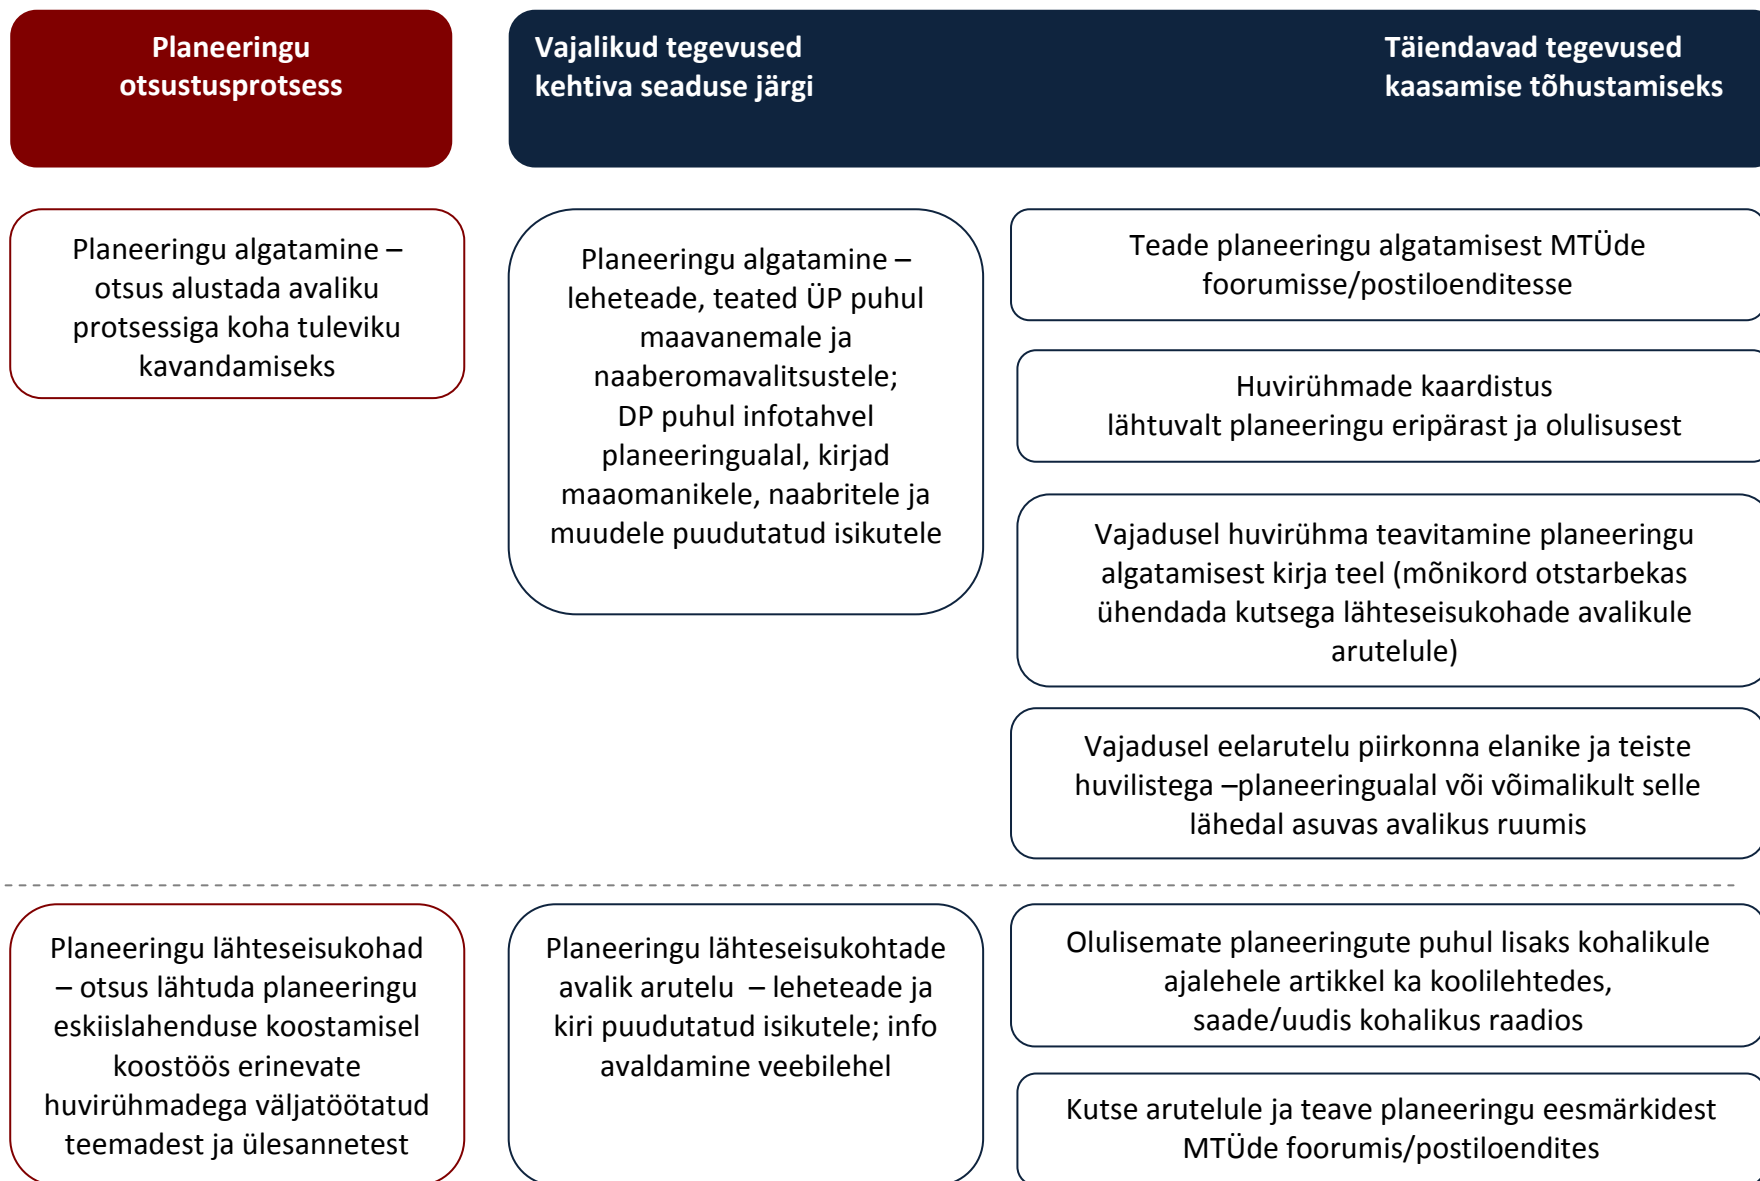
Planeeringu otsustusprotsess

Vajalikud tegevused kehtiva seaduse järgi

Täiendavad tegevused kaasamise tõhustamiseks

Planeeringu algatamine – otsus alustada avaliku protsessiga koha tuleviku kavandamiseks

Planeeringu algatamine – leheteade, teated ÜP puhul maavanemale ja naaberomavalitsustele; DP puhul infotahvel planeeringualal, kirjad maaomanikele, naabritele ja muudele puudutatud isikutele

Teade planeeringu algatamisest MTÜde foorumisse/postiloenditesse

Huvirühmade kaardistus lähtuvalt planeeringu eripärast ja olulisusest

Vajadusel huvirühma teavitamine planeeringu algatamisest kirja teel (mõnikord otstarbekas ühendada kutsega lähteseisukohade avalikule arutelule)

Vajadusel eelarutelu piirkonna elanike ja teiste huvilistega –planeeringualal või võimalikult selle lähedal asuvas avalikus ruumis

Planeeringu lähteseisukohad – otsus lähtuda planeeringu eskiislahenduse koostamisel koostöös erinevate huvirühmadega väljatöötatud teemadest ja ülesannetest

Planeeringu lähteseisukohtade avalik arutelu – leheteade ja kiri puudutatud isikutele; info avaldamine veebilehel

Olulisemate planeeringute puhul lisaks kohalikule ajalehele artikkel ka koolilehtedes, saade/uudis kohalikus raadios

Kutse arutelule ja teave planeeringu eesmärkidest MTÜde foorumis/postiloendites